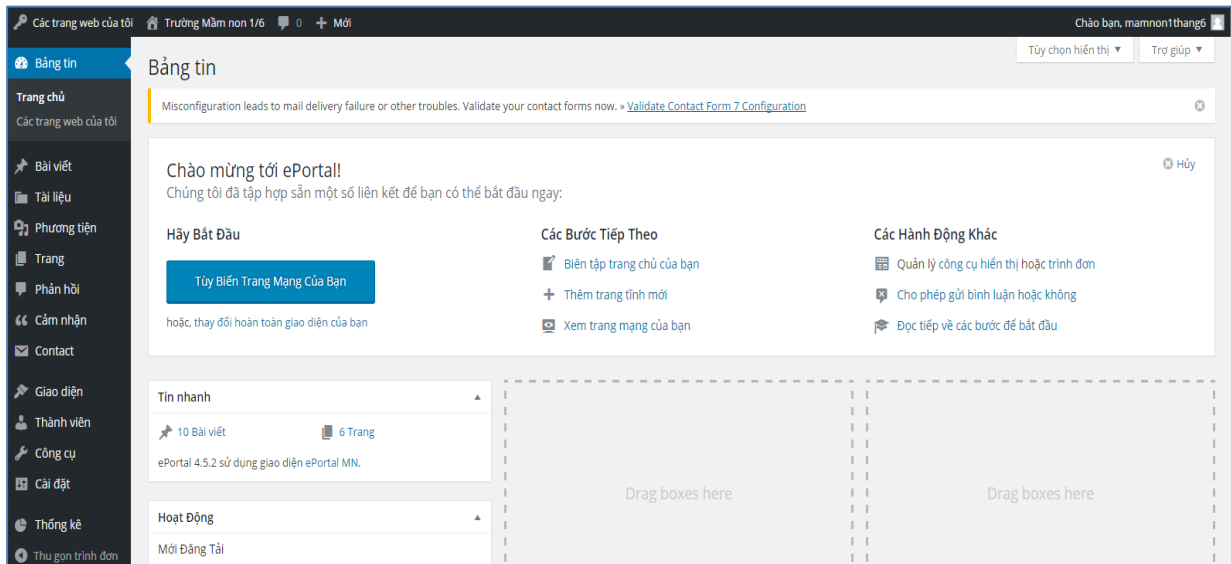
Các trang web của tôi   Trường Mầm non 1/6   0   + Mới   Chào bạn, mamnon1thang6

Bảng tin
Trang chủ
Các trang web của tôi
Bài viết
Tài liệu
Phương tiện
Trang
Phản hồi
Cảm nhận
Contact
Giao diện
Thành viên
Công cụ
Cài đặt
Thống kê
Thu gọn trình đơn

Tùy chọn hiển thị ▼   Trợ giúp ▼

Bảng tin

Misconfiguration leads to mail delivery failure or other troubles. Validate your contact forms now. » Validate Contact Form 7 Configuration

Chào mừng tới ePortal!
Chúng tôi đã tập hợp sẵn một số liên kết để bạn có thể bắt đầu ngay:

Hủy

Hãy Bắt Đầu
Tùy Biến Trang Mạng Của Bạn
hoặc, thay đổi hoàn toàn giao diện của bạn

Các Bước Tiếp Theo
Biên tập trang chủ của bạn
Thêm trang tĩnh mới
Xem trang mạng của bạn

Các Hành Động Khác
Quản lý công cụ hiển thị hoặc trình đơn
Cho phép gửi bình luận hoặc không
Đọc tiếp về các bước để bắt đầu

Tin nhanh
10 Bài viết   6 Trang
ePortal 4.5.2 sử dụng giao diện ePortal MN.

Hoạt Động
Mới Đăng Tải

Drag boxes here

Drag boxes here